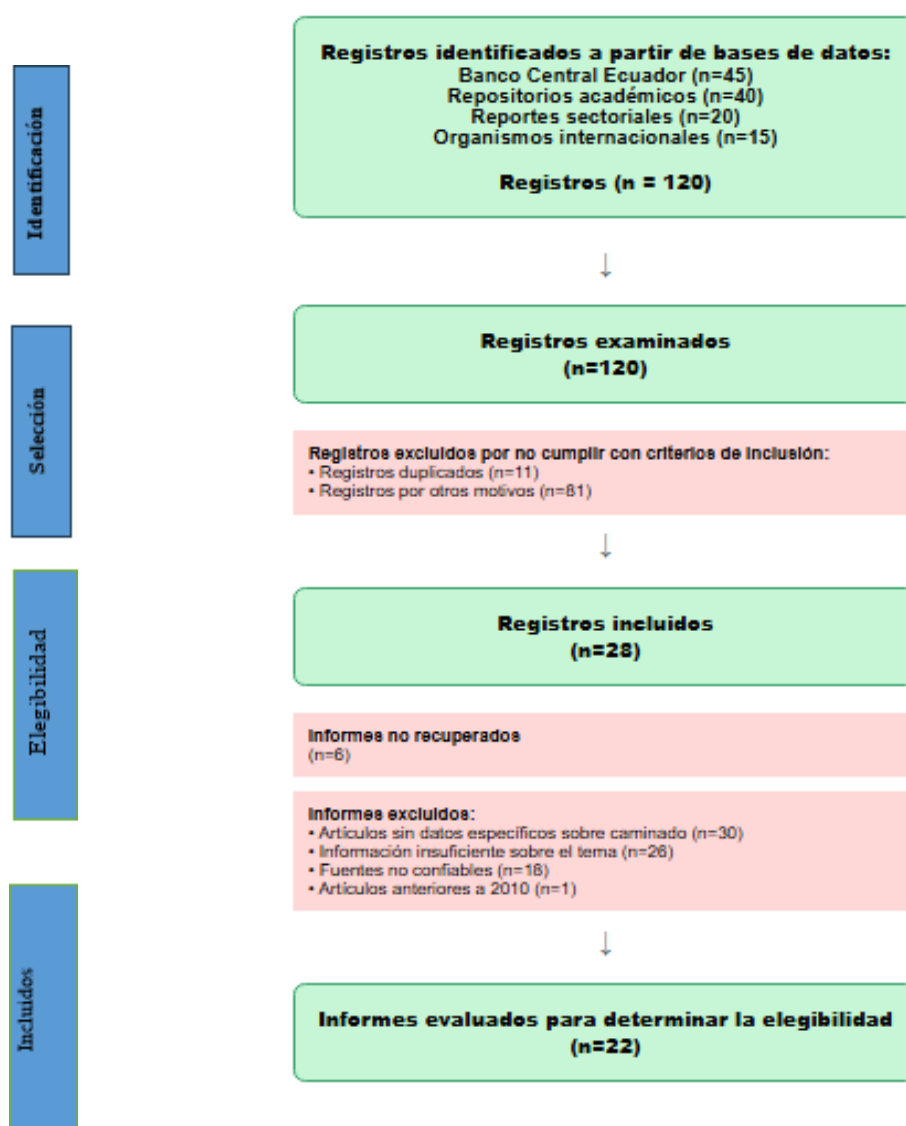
Identificación

Registros identificados a partir de bases de datos:
Banco Central Ecuador (n=45)
Repositorios académicos (n=40)
Reportes sectoriales (n=20)
Organismos internacionales (n=15)

Registros (n = 120)

Selección

Registros examinados
(n=120)

Registros excluidos por no cumplir con criterios de inclusión:
• Registros duplicados (n=11)
• Registros por otros motivos (n=81)

Elegibilidad

Registros incluidos
(n=28)

Informes no recuperados
(n=6)

Informes excluidos:
• Artículos sin datos específicos sobre caminado (n=30)
• Información insuficiente sobre el tema (n=26)
• Fuentes no confiables (n=18)
• Artículos anteriores a 2010 (n=1)

Incluidos

Informes evaluados para determinar la elegibilidad
(n=22)